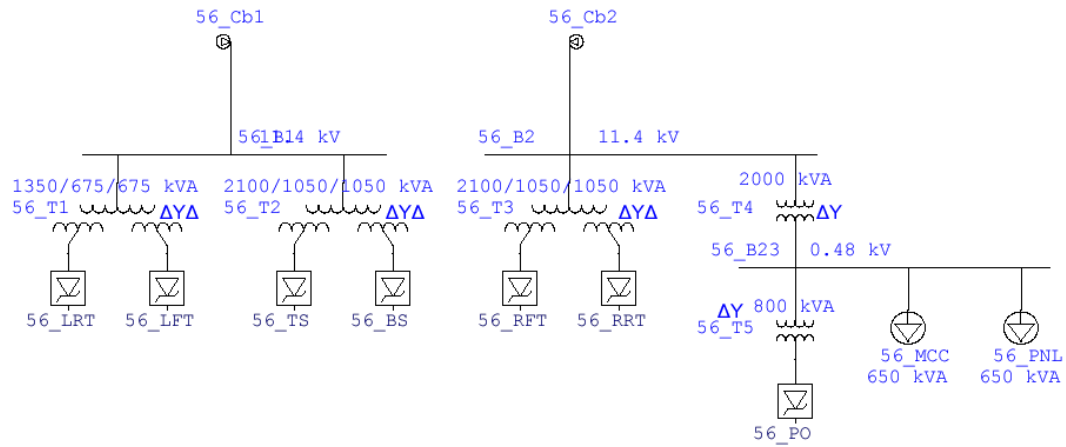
56_Cb1

56_Cb2

56_B1 11.4 kV

56_B2 11.4 kV

1350/675/675 kVA
56_T1 ΔYΔ

2100/1050/1050 kVA
56_T2 ΔYΔ

2100/1050/1050 kVA
56_T3 ΔYΔ

2000 kVA
56_T4 ΔY

56_B23 0.48 kV

56_LRT 56_LFT 56_TS 56_BS 56_RFT 56_RRT

ΔY 800 kVA
56_T5

56_MCC
650 kVA

56_PNL
650 kVA

56_PO